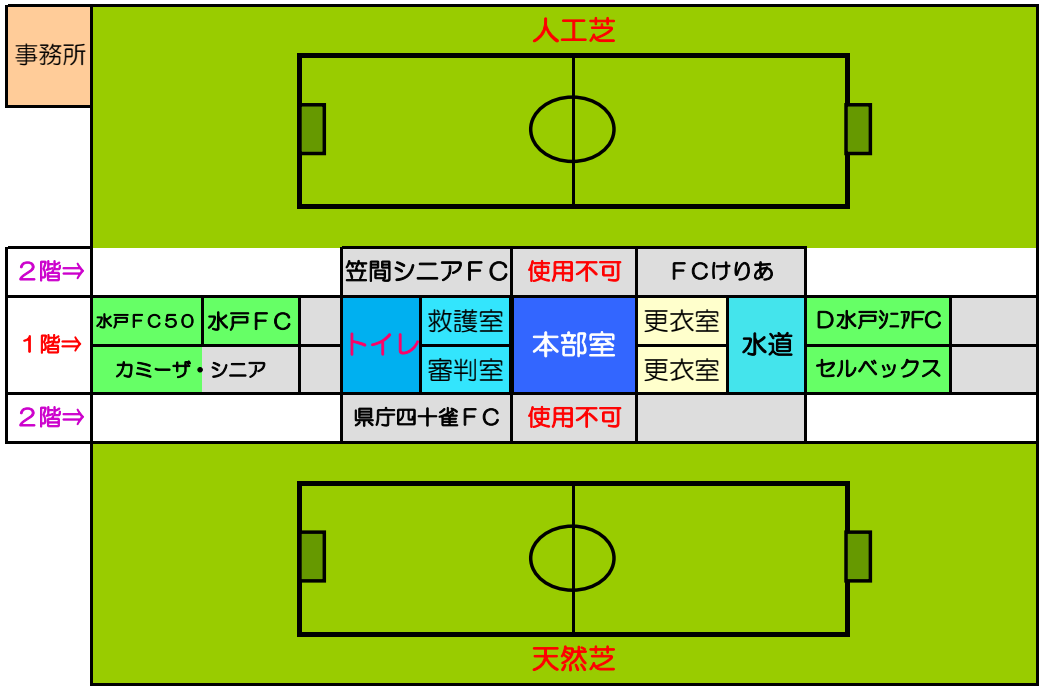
事務所

人工芝

２階⇒

笠間シニアＦＣ
使用不可
ＦＣけりあ

１階⇒

水戸ＦＣ５０
水戸ＦＣ
カミーザ・シニア
トイレ
救護室
審判室
本部室
更衣室
更衣室
水道
Ｄ水戸ｼﾆｱFC
セルベックス

２階⇒

県庁四十雀ＦＣ
使用不可

天然芝